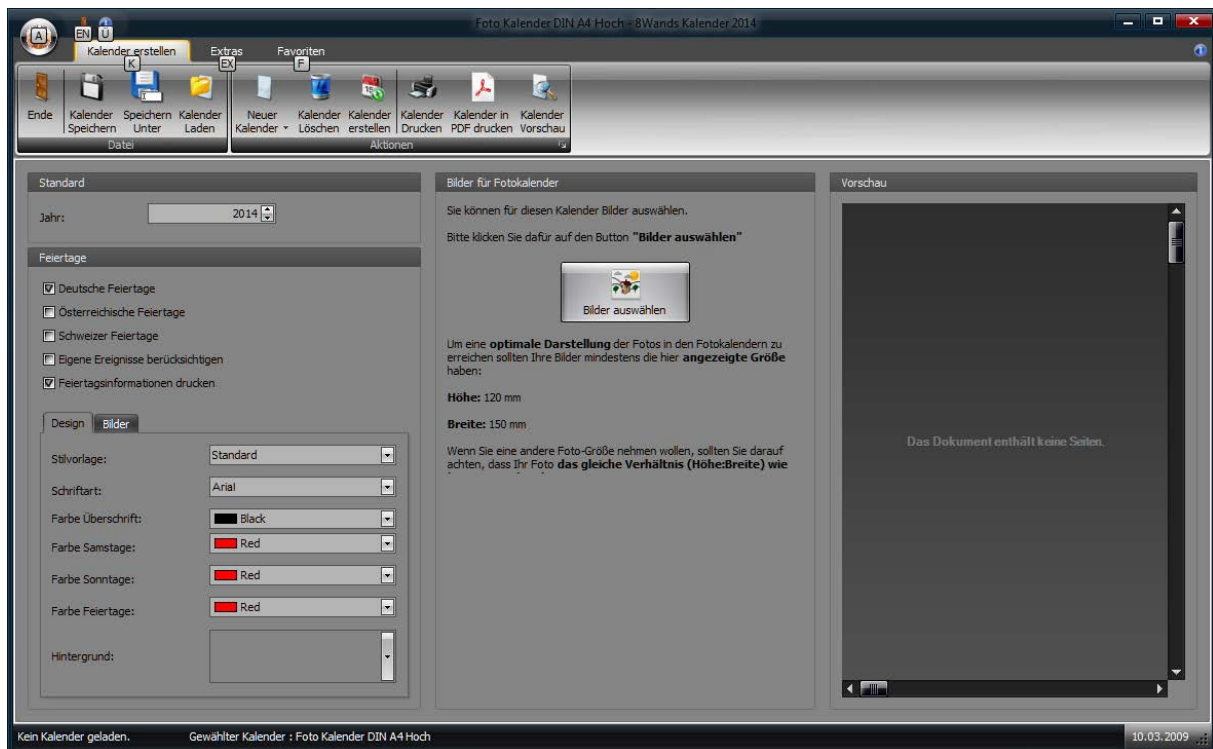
A EN Ü

Foto Kalender DIN A4 Hoch - 8Wands Kalender 2014

Kalender erstellen K Extras EX Favoriten F

Ende | Kalender Speichern | Speichern Unter | Kalender Laden
Datei

Neuer Kalender | Kalender Löschen | Kalender erstellen | Kalender Drucken | Kalender in PDF drucken | Kalender Vorschau
Aktionen

Standard

Jahr: 2014

Feiertage

Deutsche Feiertage

Österreichische Feiertage

Schweizer Feiertage

Eigene Ereignisse berücksichtigen

Feiertagsinformationen drucken

Design Bilder

Stilvorlage: Standard

Schriftart: Arial

Farbe Überschrift: Black

Farbe Samstage: Red

Farbe Sonntage: Red

Farbe Feiertage: Red

Hintergrund:

Bilder für Fotokalender

Sie können für diesen Kalender Bilder auswählen.

Bitte klicken Sie dafür auf den Button **"Bilder auswählen"**

Bilder auswählen

Um eine **optimale Darstellung** der Fotos in den Fotokalendern zu erreichen sollten Ihre Bilder mindestens die hier **angezeigte Größe** haben:

**Höhe:** 120 mm

**Breite:** 150 mm

Wenn Sie eine andere Foto-Größe nehmen wollen, sollten Sie darauf achten, dass Ihr Foto **das gleiche Verhältnis (Höhe:Breite) wie** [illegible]

Vorschau

Das Dokument enthält keine Seiten.

Kein Kalender geladen. Gewählter Kalender : Foto Kalender DIN A4 Hoch 10.03.2009